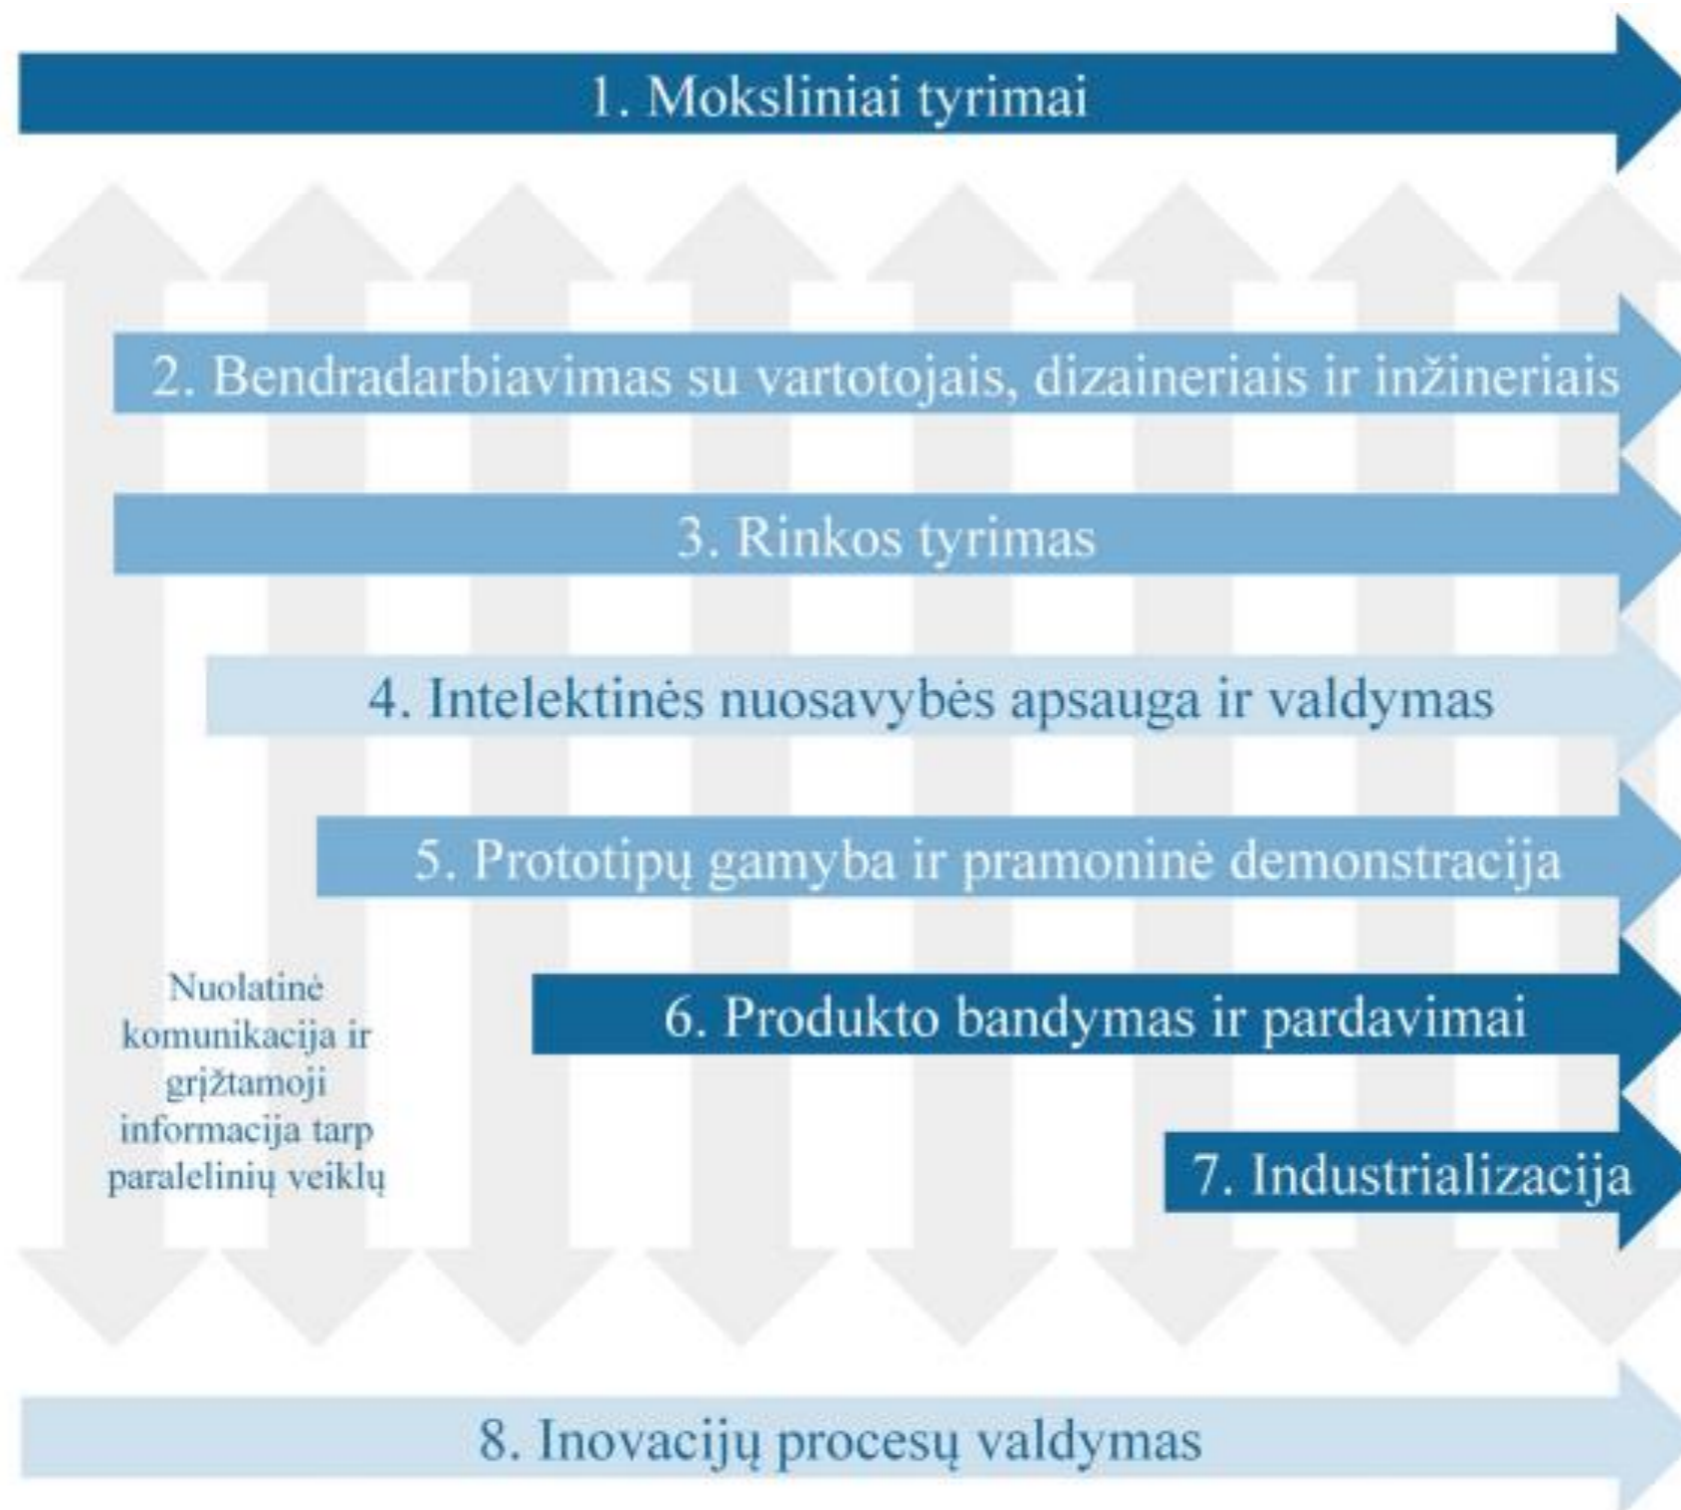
1. Moksliniai tyrimai

2. Bendradarbiavimas su vartotojais, dizaineriais ir inžineriais

3. Rinkos tyrimas

4. Intelektinės nuosavybės apsauga ir valdymas

5. Prototipų gamyba ir pramoninė demonstracija

Nuolatinė komunikacija ir grįžtamoji informacija tarp paralelinių veiklų

6. Produkto bandymas ir pardavimai

7. Industrializacija

8. Inovacijų procesų valdymas